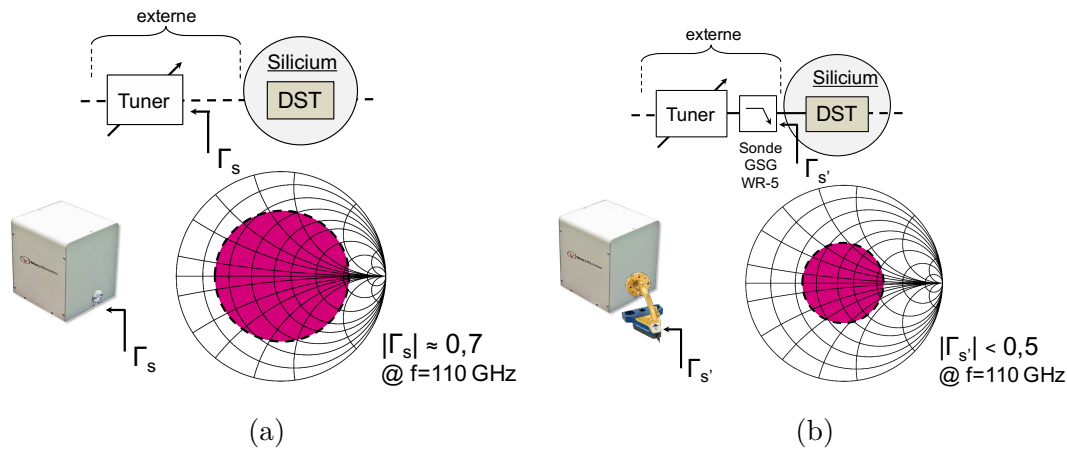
externe

Silicium

Tuner

DST

$\Gamma_s$

$\Gamma_s$

$|\Gamma_s| \approx 0{,}7$
@ f=110 GHz

(a)

externe

Silicium

Tuner

DST

Sonde
GSG
WR-5

$\Gamma_{s'}$

$\Gamma_{s'}$

$|\Gamma_{s'}| < 0{,}5$
@ f=110 GHz

(b)